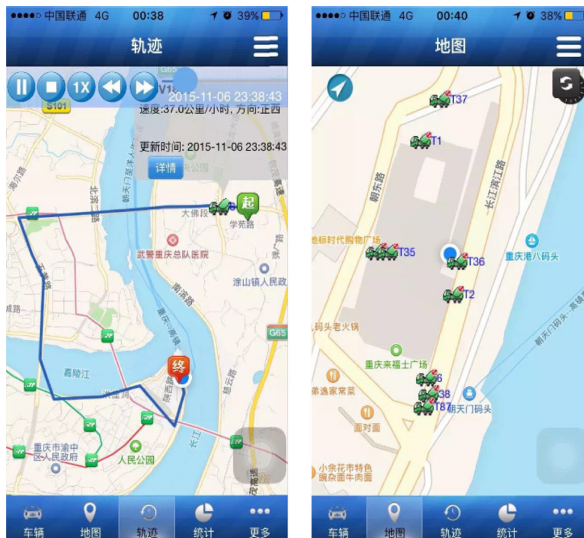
●●●●○ 中国联通 4G 00:38 39%

轨迹

1X

2015-11-06 23:38:43

速度:37.0公里/小时, 方向:正西

更新时间: 2015-11-06 23:38:43

详情

S101

G65

大佛段

起

学苑路

武警重庆总队医院

涂山镇人民医院

终

嘉陵江

重庆市渝中区人民政府

人民公园

长江

车辆 地图 轨迹 统计 更多

●●●●○ 中国联通 4G 00:40 38%

地图

T37

T1

朝东路

长江滨江路

地标时代购物广场

T35

T36

T2

重庆港八码头

码头老火锅

重庆来福士广场

T6

38

T8

朝天门码头

渝通豪家居

周记面

小余花市特色重庆面条

车辆 地图 轨迹 统计 更多